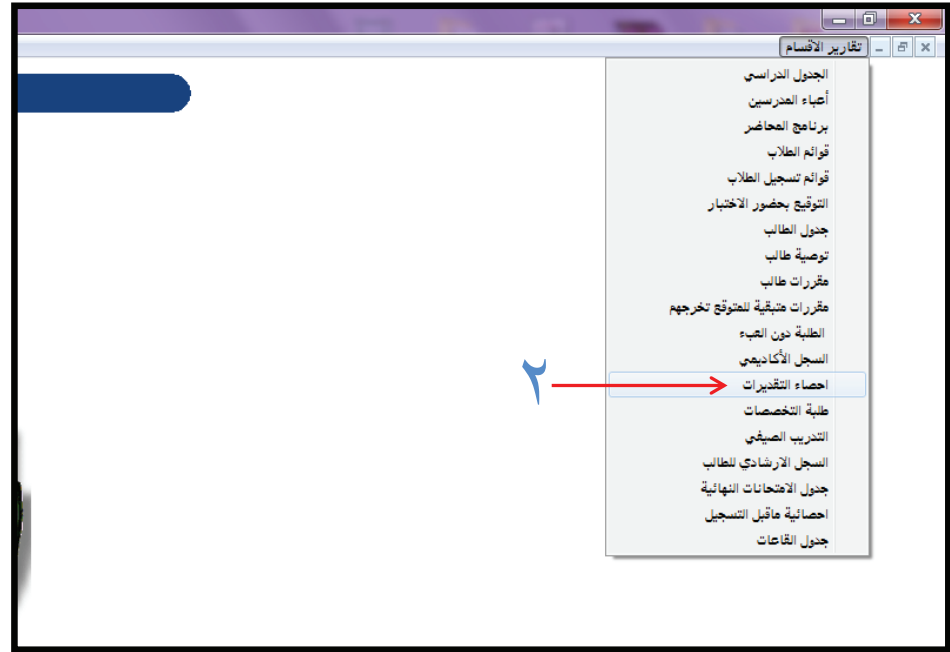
تقارير الأقسام

الجدول الدراسي
أعباء المدرسين
برنامج المحاضر
قوائم الطلاب
قوائم تسجيل الطلاب
التوقيع بحضور الاختبار
جدول الطالب
توصية طالب
مقررات طالب
مقررات متبقية للمتوقع تخرجهم
الطلبة دون العبء
السجل الأكاديمي
٢
احصاء التقديرات
طلبة التخصصات
التدريب الصيفي
السجل الارشادي للطالب
جدول الامتحانات النهائية
احصائية ماقبل التسجيل
جدول القاعات